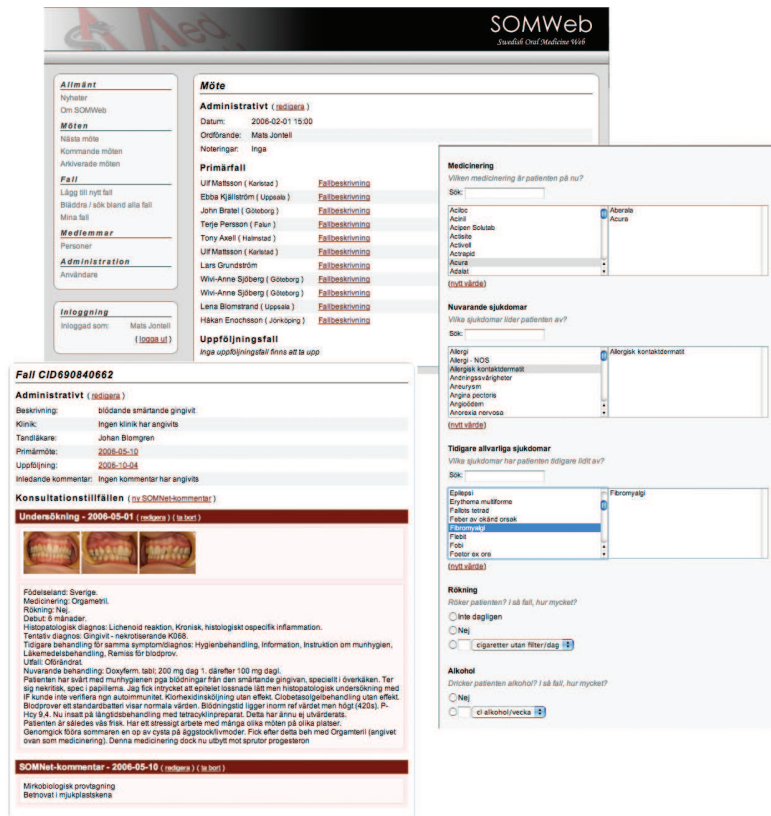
SOMWeb
Swedish Oral Medicine Web

Allmänt
Nyheter
Om SOMWeb
Möten
Nästa möte
Kommande möten
Arkiverade möten
Fall
Lägg till nytt fall
Bläddra / sök bland alla fall
Mina fall
Medlemmar
Personer
Administration
Användare

Inloggning
Inloggad som: Mats Jontell
( logga ut )

Möte
Administrativt ( redigera )
Datum: 2006-02-01 15:00
Ordförande: Mats Jontell
Noteringar: Inga

Primärfall
Ulf Mattsson ( Karlstad ) Fallbeskrivning
Ebba Kjällström ( Uppsala ) Fallbeskrivning
John Bratel ( Göteborg ) Fallbeskrivning
Terje Persson ( Falun ) Fallbeskrivning
Tony Axell ( Halmstad ) Fallbeskrivning
Ulf Mattsson ( Karlstad ) Fallbeskrivning
Lars Grundström Fallbeskrivning
Wivi-Anne Sjöberg ( Göteborg ) Fallbeskrivning
Wivi-Anne Sjöberg ( Göteborg ) Fallbeskrivning
Lena Blomstrand ( Uppsala ) Fallbeskrivning
Håkan Enochsson ( Jönköping ) Fallbeskrivning

Uppföljningsfall
Inga uppföljningsfall finns att ta upp

Medicinering
Vilken medicinering är patienten på nu?
Sök:
Aciloc
Acinil
Acipen Solutab
Actisite
Activell
Actrapid
Acura
Adalat
Aberela
Acura
(nytt värde)

Nuvarande sjukdomar
Vilka sjukdomar lider patienten av?
Sök:
Allergi
Allergi - NOS
Allergisk kontaktdermatit
Andningssvårigheter
Aneurysm
Angina pectoris
Angioödem
Anorexia nervosa
Allergisk kontaktdermatit
(nytt värde)

Tidigare allvarliga sjukdomar
Vilka sjukdomar har patienten tidigare lidit av?
Sök:
Epilepsi
Erythema multiforme
Fallots tetrad
Feber av okänd orsak
Fibromyalgi
Flebit
Fobi
Fostor ex ore
Fibromyalgi
(nytt värde)

Rökning
Röker patienten? I så fall, hur mycket?
Inte dagligen
Nej
cigaretter utan filter/dag

Alkohol
Dricker patienten alkohol? I så fall, hur mycket?
Nej
cl alkohol/vecka

Fall CID690840662
Administrativt ( redigera )
Beskrivning: blödande smärtande gingivit
Klinik: Ingen klinik har angivits
Tandläkare: Johan Blomgren
Primärmöte: 2006-05-10
Uppföljning: 2006-10-04
Inledande kommentar: Ingen kommentar har angivits

Konsultationstillfällen ( ny SOMNet-kommentar )
Undersökning - 2006-05-01 ( redigera ) ( ta bort )

Födelseland: Sverige.
Medicinering: Orgametril.
Rökning: Nej.
Debut: 6 månader.
Histopatologisk diagnos: Lichenoid reaktion, Kronisk, histologiskt ospecifik inflammation.
Tentativ diagnos: Gingivit - nekrotiserande K068.
Tidigare behandling för samma symptom/diagnos: Hygienbehandling, Information, Instruktion om munhygien, Läkemedelsbehandling, Remiss för blodprov.
Utfall: Oförändrat.
Nuvarande behandling: Doxyferm. tabl: 200 mg dag 1, därefter 100 mg dagl.
Patienten har svårt med munhygienen pga blödningar från den smärtande gingivan, speciellt i överkäken. Ter sig nekritisk, spec i papillerna. Jag fick intrycket att epitelet lossnade lätt men histopatologisk undersökning med IF kunde inte verifiera ngn autoimmunitet. Klorhexidinsköljning utan effekt. Clobetasolgelbehandling utan effekt. Blodprover ett standardbatteri visar normala värden. Blödningstid ligger inorm ref värdet men högt (420s). P-Hcy 9,4. Nu insatt på långtidsbehandling med tetracyklinpreparat. Detta har ännu ej utvärderats.
Patienten är således väs frisk. Har ett stressigt arbete med många olika möten på olika platser.
Genomgick ifjöra sommaren en op av cysta på äggstock/livmoder. Fick efter detta beh med Orgamteril (angivet ovan som medicinering). Denna medicinering dock nu utbytt mot sprutor progesteron

SOMNet-kommentar - 2006-05-10 ( redigera ) ( ta bort )
Mirkobiologisk provtagning
Betnovat i mjukplastskena